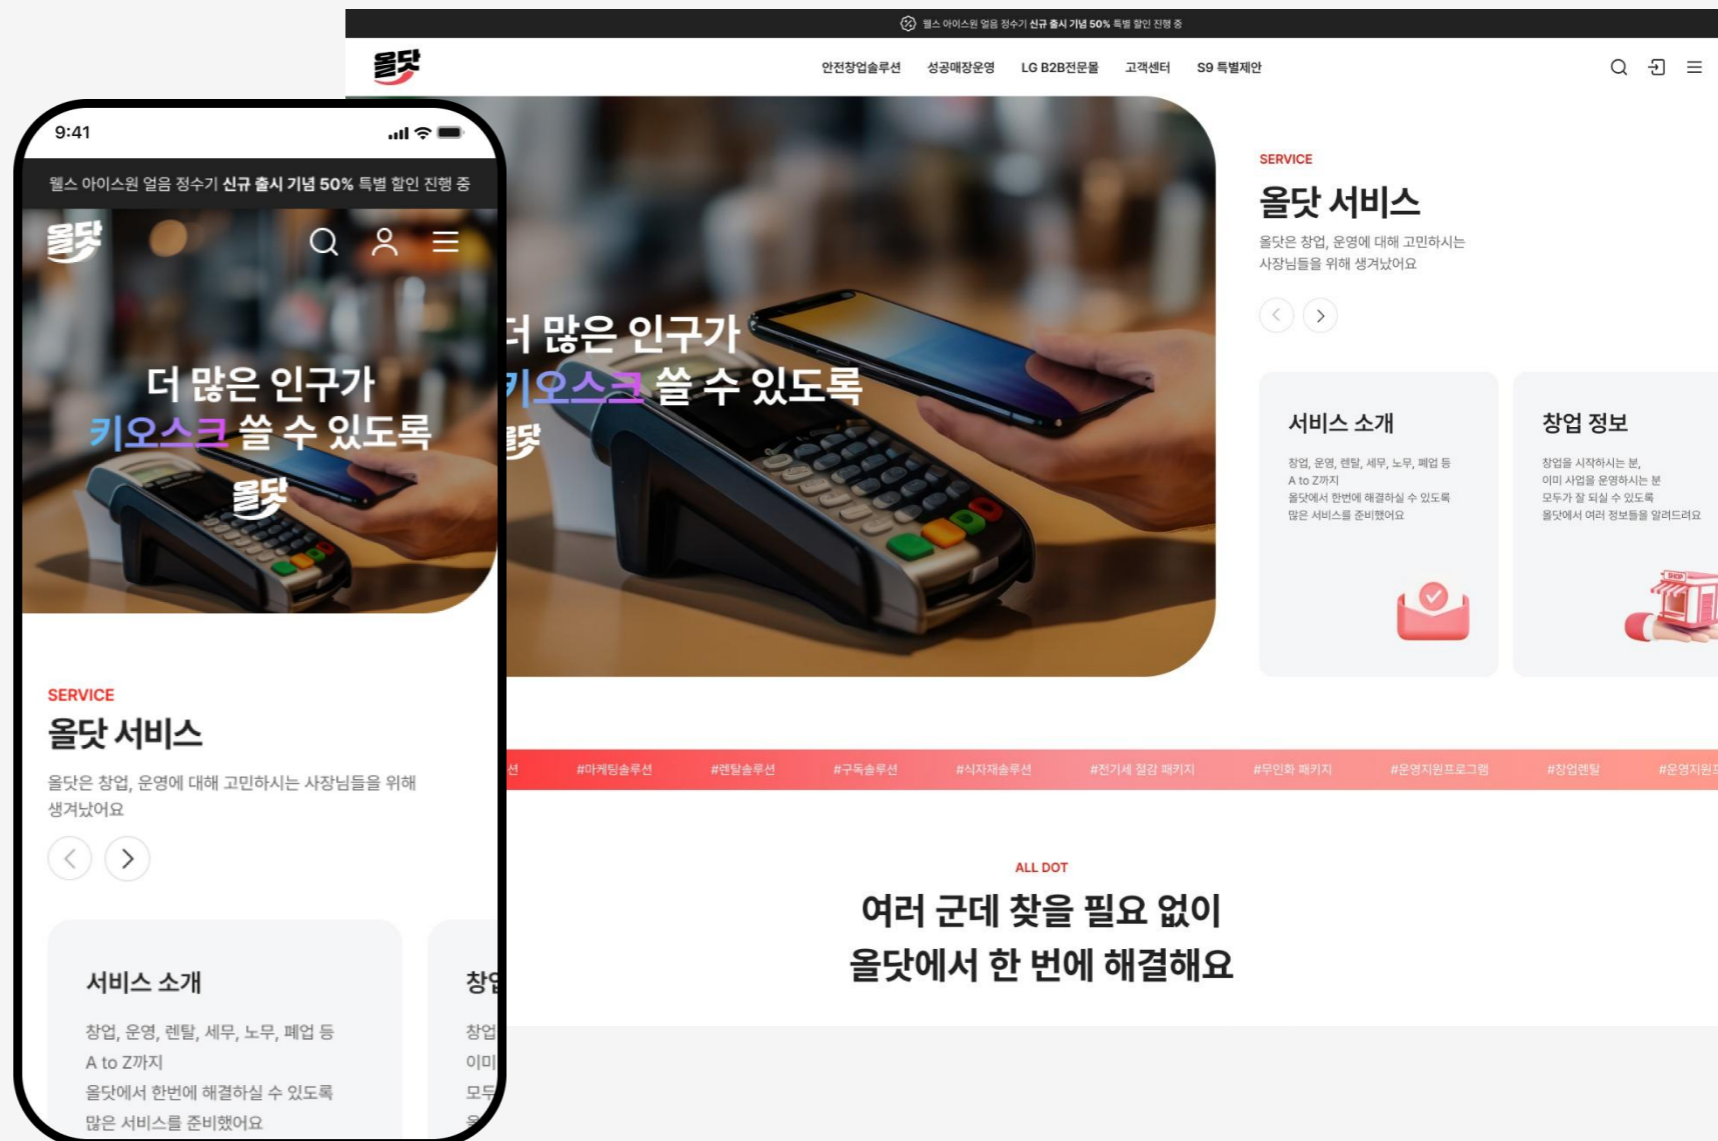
9:41

웰스 아이스원 얼음 정수기 신규 출시 기념 50% 특별 할인 진행 중

올닷

더 많은 인구가
키오스크 쓸 수 있도록

올닷

SERVICE

올닷 서비스

올닷은 창업, 운영에 대해 고민하시는 사장님들을 위해 생겨났어요

서비스 소개

창업, 운영, 렌탈, 세무, 노무, 폐업 등
A to Z까지
올닷에서 한번에 해결하실 수 있도록
많은 서비스를 준비했어요

창업

웰스 아이스원 얼음 정수기 신규 출시 기념 50% 특별 할인 진행 중

올닷

안전창업솔루션 성공매장운영 LG B2B전문몰 고객센터 S9 특별제안

더 많은 인구가
키오스크 쓸 수 있도록

올닷

SERVICE

올닷 서비스

올닷은 창업, 운영에 대해 고민하시는
사장님들을 위해 생겨났어요

서비스 소개

창업, 운영, 렌탈, 세무, 노무, 폐업 등
A to Z까지
올닷에서 한번에 해결하실 수 있도록
많은 서비스를 준비했어요

창업 정보

창업을 시작하시는 분,
이미 사업을 운영하시는 분
모두가 잘 되실 수 있도록
올닷에서 여러 정보들을 알려드려요

선 #마케팅솔루션 #렌탈솔루션 #구독솔루션 #식자재솔루션 #전기세 절감 패키지 #무인화 패키지 #운영지원프로그램 #창업렌탈 #운영지원

ALL DOT

여러 군데 찾을 필요 없이
올닷에서 한 번에 해결해요